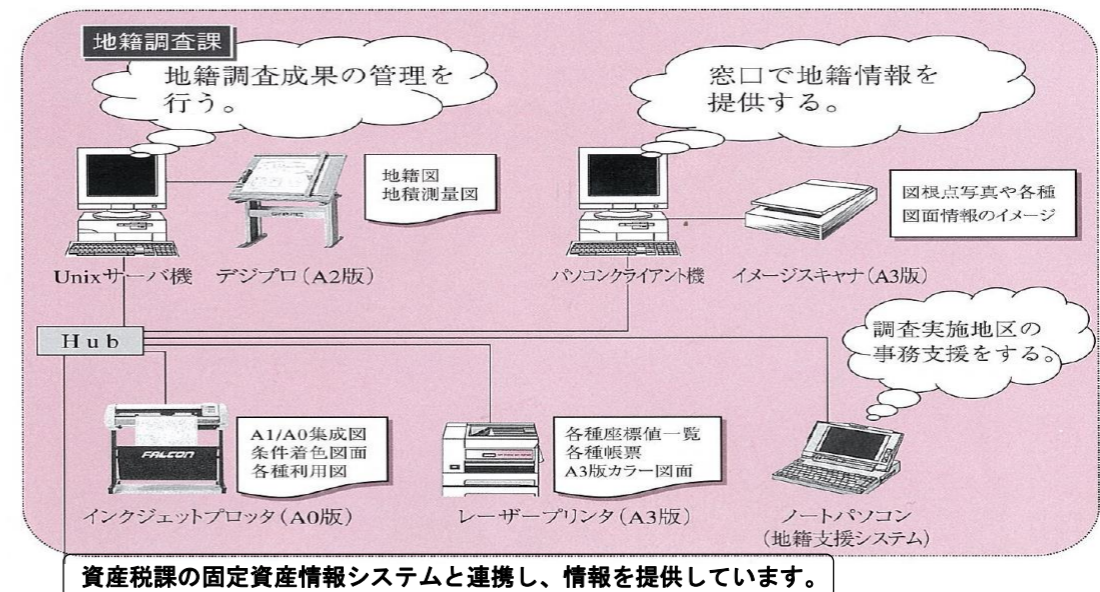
地籍調査課

地籍調査成果の管理を行う。

窓口で地籍情報を提供する。

地籍図
地積測量図

図根点写真や各種図面情報のイメージ

Unixサーバ機　デジプロ（A2版）

パソコンクライアント機　イメージスキャナ（A3版）

Hub

調査実施地区の事務支援をする。

A1/A0集成図
条件着色図面
各種利用図

各種座標値一覧
各種帳票
A3版カラー図面

FALCON

インクジェットプロッタ（A0版）

レーザープリンタ（A3版）

ノートパソコン
（地籍支援システム）

資産税課の固定資産情報システムと連携し、情報を提供しています。